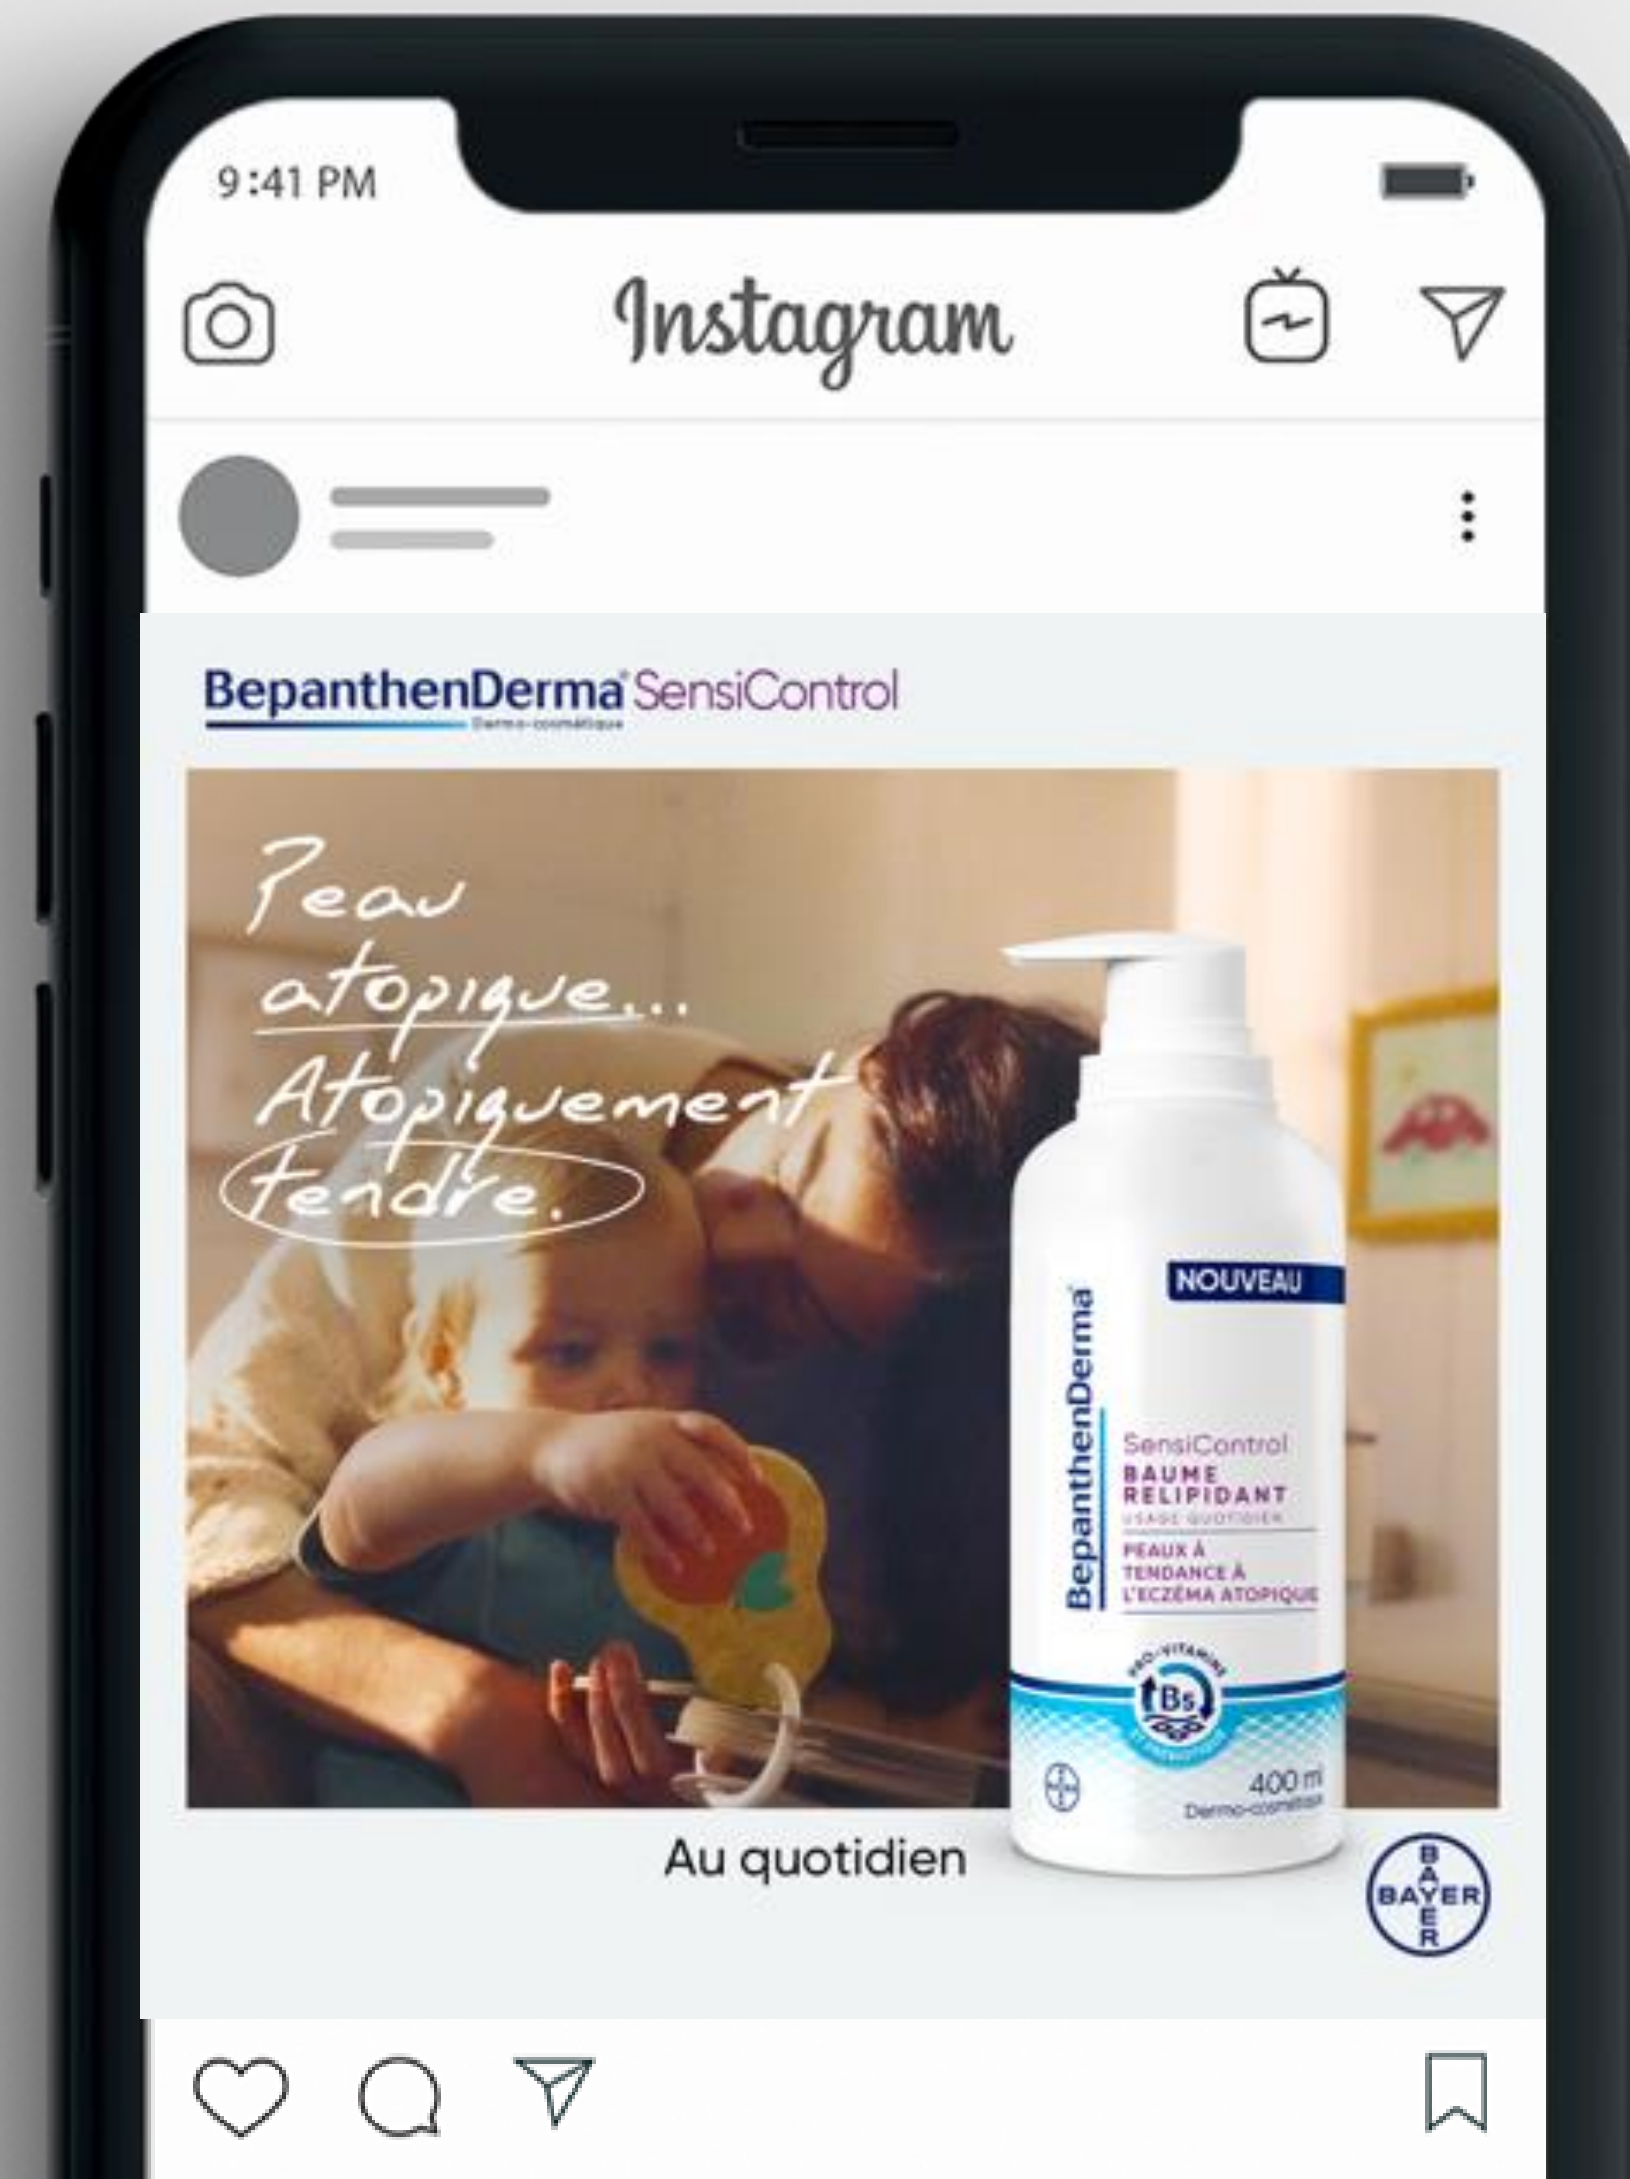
9:41 PM

Instagram

BepanthenDerma® SensiControl
Dermo-cosmétique

Peau atopique...
Atopiquement tendre.

BepanthenDerma®
NOUVEAU
SensiControl
BAUME RELIPIDANT
USAGE QUOTIDIEN
PEAUX À TENDANCE À L'ECZÉMA ATOPIQUE
PRO-VITAMINE
B5
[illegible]
400 ml
Dermo-cosmétique

Au quotidien

BAYER